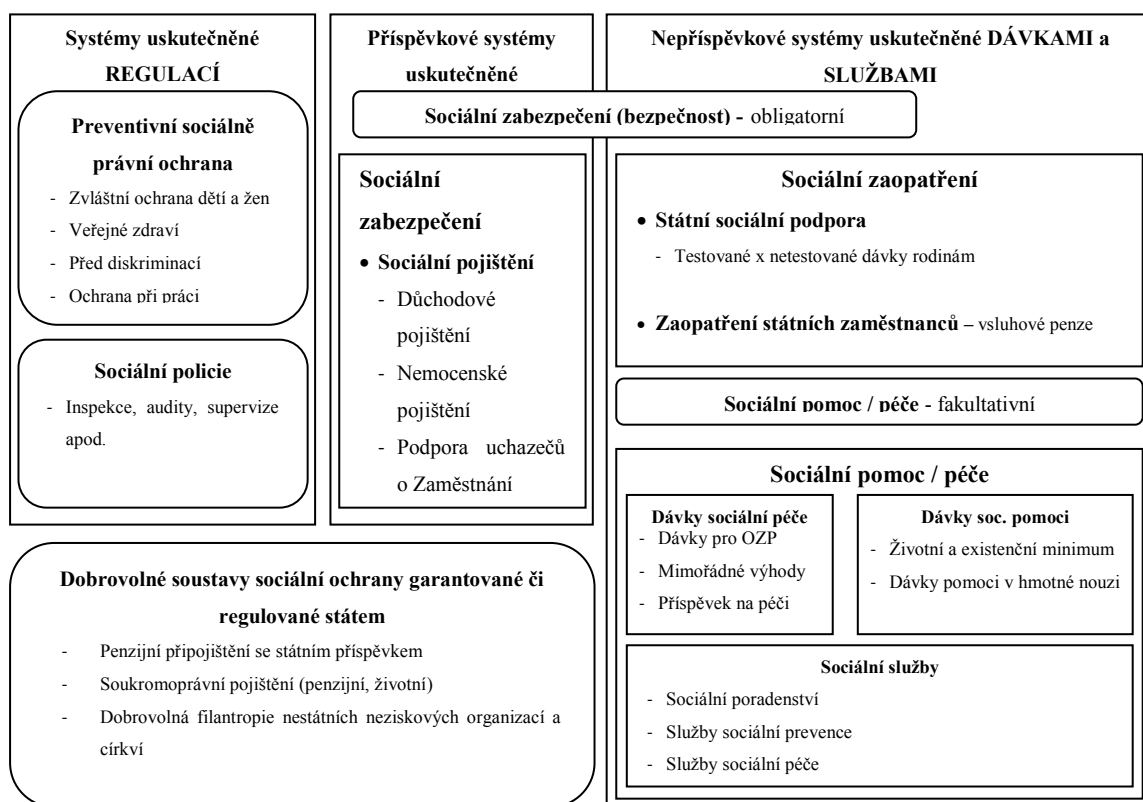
Systémy uskutečněné REGULACÍ

Preventivní sociálně právní ochrana
- Zvláštní ochrana dětí a žen
- Veřejné zdraví
- Před diskriminací
- Ochrana při práci

Sociální policie
- Inspekce, audity, supervize apod.

Příspěvkové systémy uskutečněné

Nepříspěvkové systémy uskutečněné DÁVKAMI a SLUŽBAMI

Sociální zabezpečení (bezpečnost) - obligatorní

Sociální zabezpečení
• Sociální pojištění
- Důchodové pojištění
- Nemocenské pojištění
- Podpora uchazečů o Zaměstnání

Sociální zaopatření
• Státní sociální podpora
- Testované x netestované dávky rodinám
• Zaopatření státních zaměstnanců – vsluhové penze

Sociální pomoc / péče - fakultativní

Sociální pomoc / péče

Dávky sociální péče
- Dávky pro OZP
- Mimořádné výhody
- Příspěvek na péči

Dávky soc. pomoci
- Životní a existenční minimum
- Dávky pomoci v hmotné nouzi

Sociální služby
- Sociální poradenství
- Služby sociální prevence
- Služby sociální péče

Dobrovolné soustavy sociální ochrany garantované či regulované státem
- Penzijní připojištění se státním příspěvkem
- Soukromoprávní pojištění (penzijní, životní)
- Dobrovolná filantropie nestátních neziskových organizací a církví